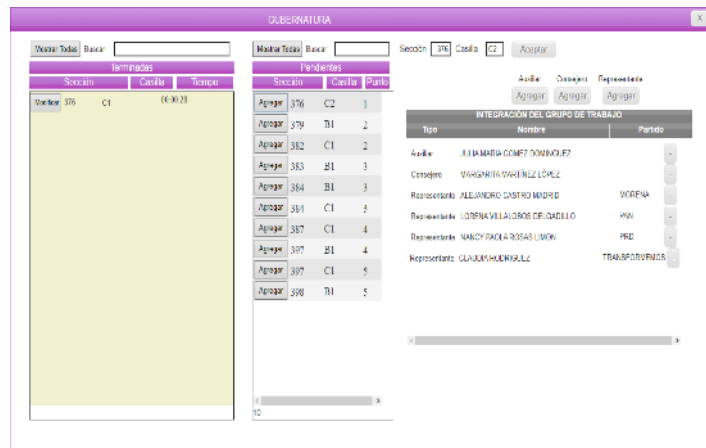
GUBERNATURA

X

Mostrar Todas Buscar

Terminadas

| Sección | Casilla | Tiempo |
|---|---|---|
| Verificar 376 | C1 | 00:00:28 |

Mostrar Todas Buscar

Pendientes

| Sección | Casilla | Punto |
|---|---|---|
| Agregar 376 | C2 | 1 |
| Agregar 379 | B1 | 2 |
| Agregar 382 | C1 | 2 |
| Agregar 383 | B1 | 3 |
| Agregar 384 | B1 | 3 |
| Agregar 384 | C1 | 3 |
| Agregar 387 | C1 | 4 |
| Agregar 397 | B1 | 4 |
| Agregar 397 | C1 | 5 |
| Agregar 398 | B1 | 5 |

10

Sección 376 Casilla C2 Aceptar

Auxiliar Consejero Representante

Agregar Agregar Agregar

INTEGRACIÓN DEL GRUPO DE TRABAJO

| Tipo | Nombre | Partido |
|---|---|---|
| Auxiliar | JULIA MARIA GOMEZ DOMINGUEZ | |
| Consejero | MARGARITA MARTÍNEZ LÓPEZ | |
| Representante | ALEJANDRO CASTRO MADRID | MORENA |
| Representante | LORENA VILLALOBOS DELGADILLO | PAN |
| Representante | NANCY PAOLA ROSAS LIMON | PRD |
| Representante | CLAUDIA RODRIGUEZ | TRANSFORMEMOS |